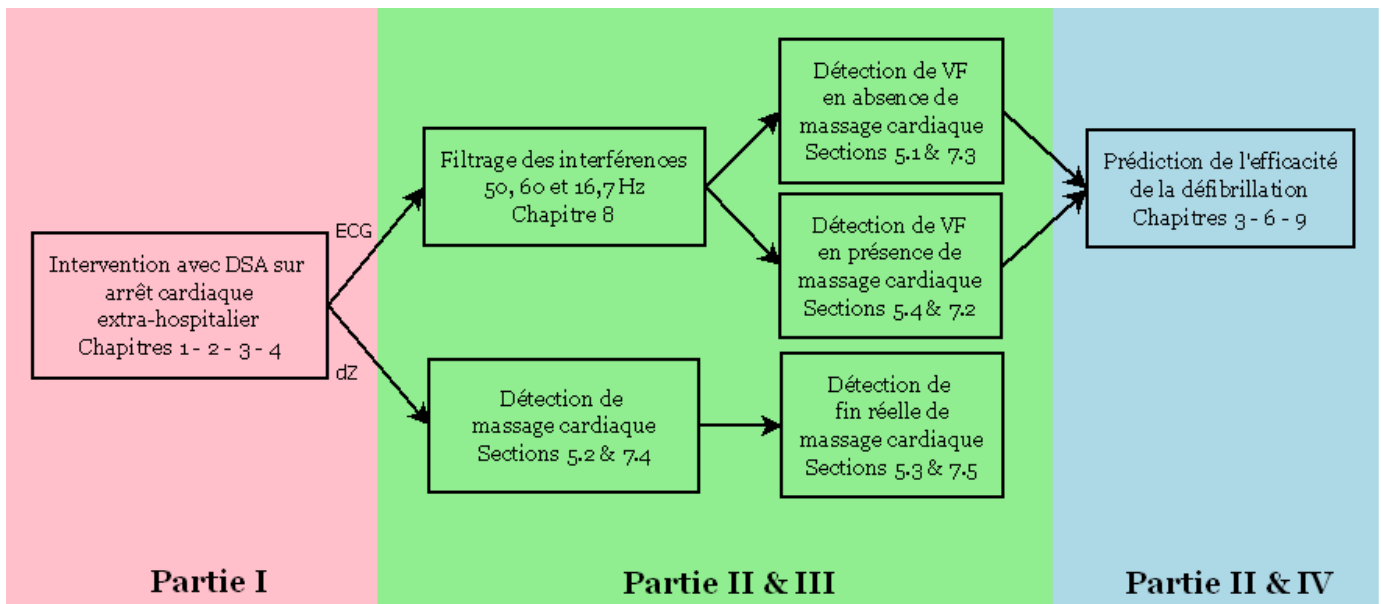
Intervention avec DSA sur arrêt cardiaque extra-hospitalier Chapitres 1 - 2 - 3 - 4

ECG

dZ

Filtrage des interférences 50, 60 et 16,7 Hz Chapitre 8

Détection de massage cardiaque Sections 5.2 & 7.4

Détection de VF en absence de massage cardiaque Sections 5.1 & 7.3

Détection de VF en présence de massage cardiaque Sections 5.4 & 7.2

Détection de fin réelle de massage cardiaque Sections 5.3 & 7.5

Prédiction de l'efficacité de la défibrillation Chapitres 3 - 6 - 9

Partie I

Partie II & III

Partie II & IV